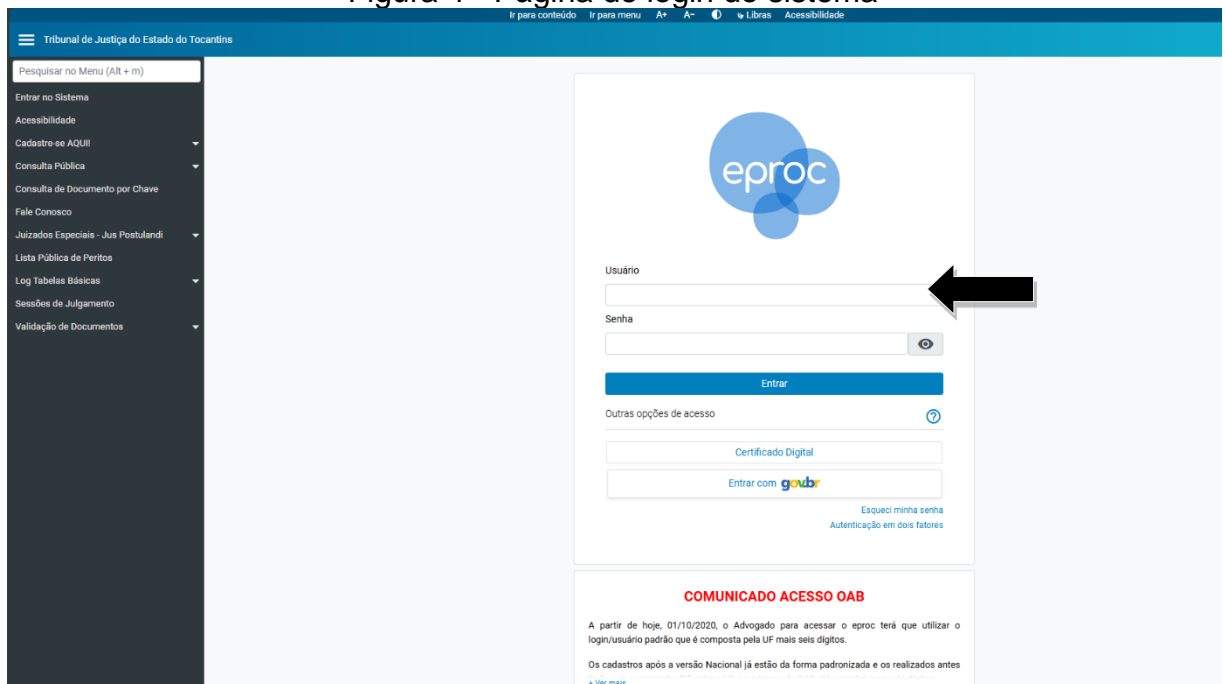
Figura 1 - Página de login do sistema

Ir para conteúdo Ir para menu A+ A- Libras Acessibilidade

Tribunal de Justiça do Estado do Tocantins

Pesquisar no Menu (Alt + m)

Entrar no Sistema
Acessibilidade
Cadastre-se AQUI!
Consulta Pública
Consulta de Documento por Chave
Fale Conosco
Juizados Especiais - Jus Postulandi
Lista Pública de Peritos
Log Tabelas Básicas
Sessões de Julgamento
Validação de Documentos

eproc

Usuário

Senha

Entrar

Outras opções de acesso

Certificado Digital

Entrar com gov.br

Esqueci minha senha
Autenticação em dois fatores

COMUNICADO ACESSO OAB

A partir de hoje, 01/10/2020, o Advogado para acessar o eproc terá que utilizar o login/usuário padrão que é composta pela UF mais seis digitos.

Os cadastros após a versão Nacional já estão da forma padronizada e os realizados antes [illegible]

+ Ver mais